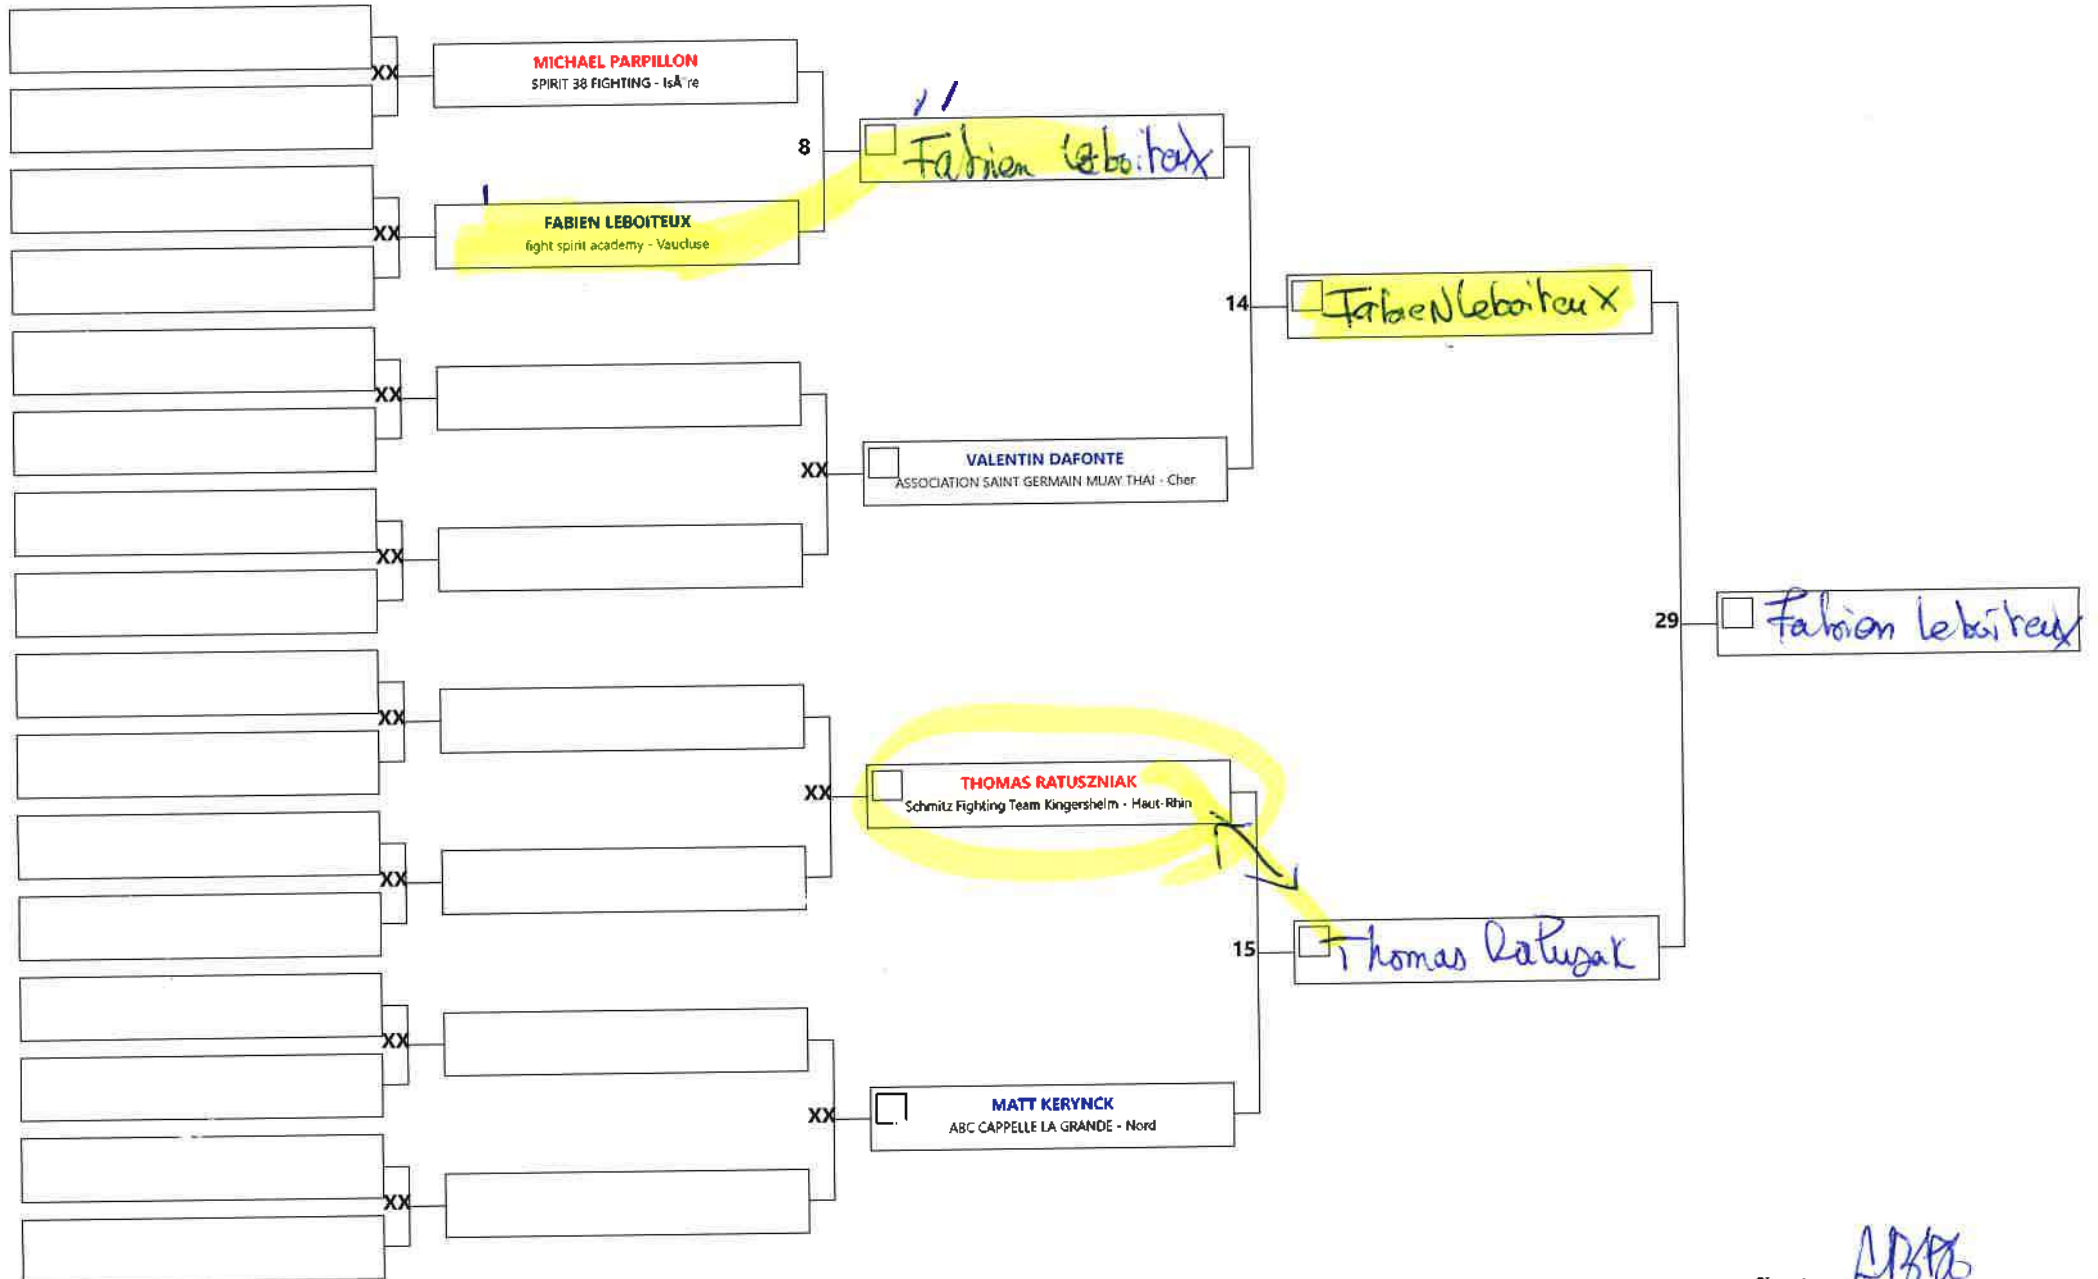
XX

MICHAEL PARPILLON
SPIRIT 38 FIGHTING - IsÃ¨re

8

Fabien Leboitex

XX

FABIEN LEBOITEUX
fight spirit academy - Vaucluse

14

FabieN Leboiteux

XX

XX

VALENTIN DAFONTE
ASSOCIATION SAINT GERMAIN MUAY THAI - Cher

XX

29

Fabien Leboiteux

XX

XX

THOMAS RATUSZNIAK
Schmitz Fighting Team Kingersheim - Haut-Rhin

XX

15

Thomas Ratuszak

XX

XX

MATT KERYNCK
ABC CAPPELLE LA GRANDE - Nord

XX